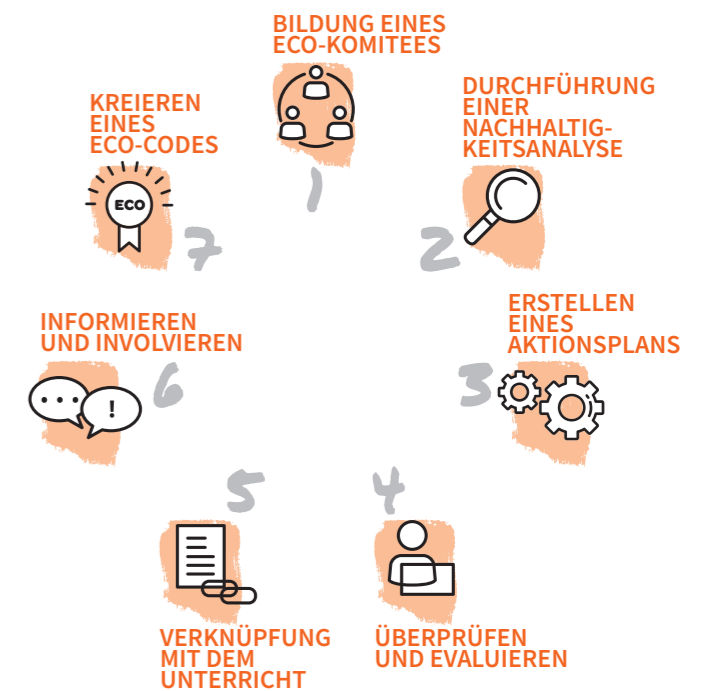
BILDUNG EINES ECO-KOMITEES

1

DURCHFÜHRUNG EINER NACHHALTIGKEITSANALYSE

2

ERSTELLEN EINES AKTIONSPLANS

3

4

ÜBERPRÜFEN UND EVALUIEREN

5

VERKNÜPFUNG MIT DEM UNTERRICHT

6

INFORMIEREN UND INVOLVIEREN

...

!

7

KREIEREN EINES ECO-CODES

ECO